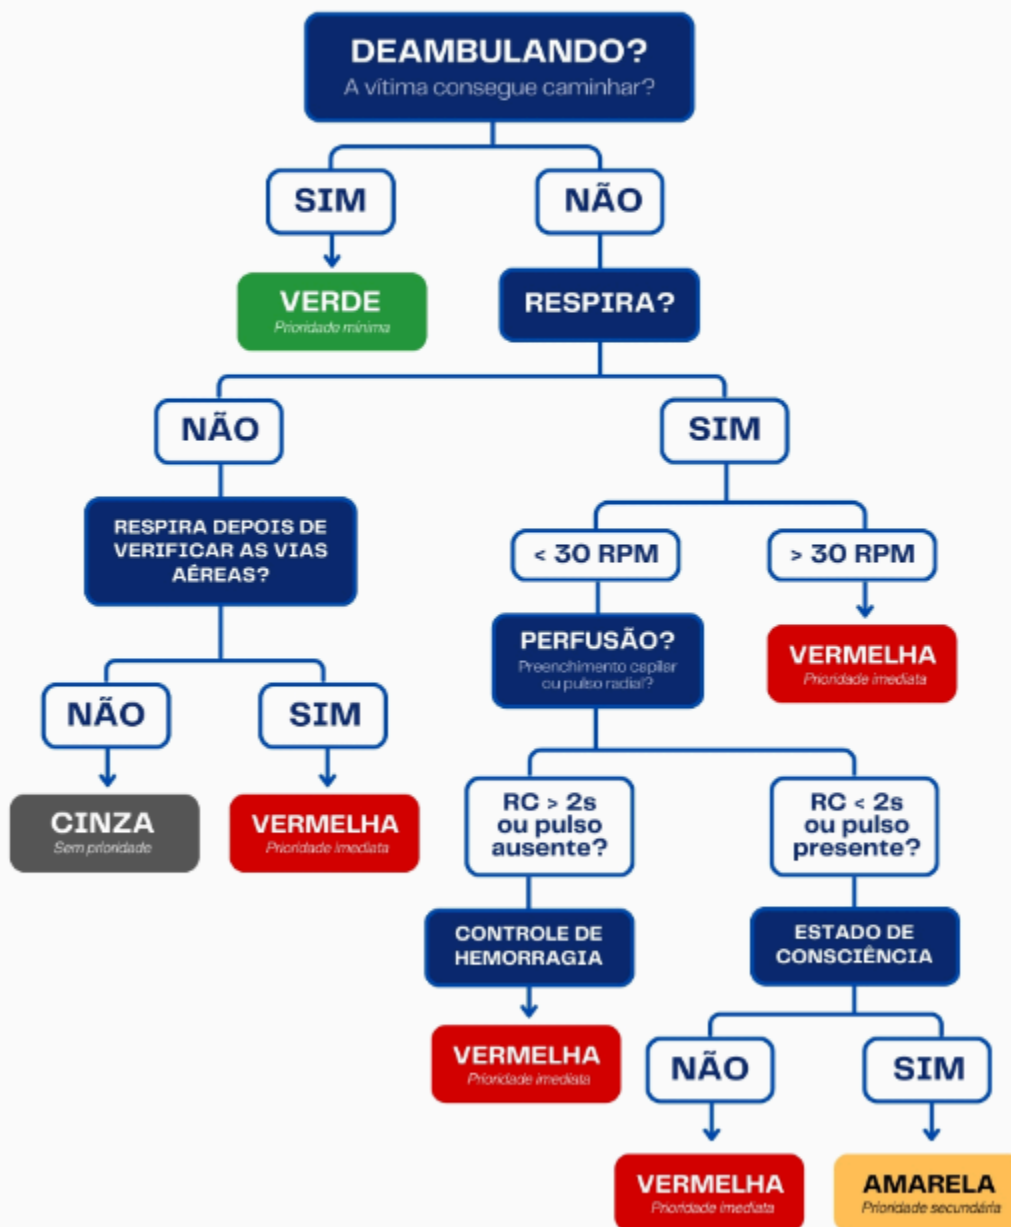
DEAMBULANDO?
A vítima consegue caminhar?

SIM

NÃO

VERDE
Prioridade mínima

RESPIRA?

NÃO

SIM

RESPIRA DEPOIS DE VERIFICAR AS VIAS AÉREAS?

< 30 RPM

> 30 RPM

PERFUSÃO?
Preenchimento capilar ou pulso radial?

VERMELHA
Prioridade imediata

NÃO

SIM

CINZA
Sem prioridade

VERMELHA
Prioridade imediata

RC > 2s ou pulso ausente?

RC < 2s ou pulso presente?

CONTROLE DE HEMORRAGIA

ESTADO DE CONSCIÊNCIA

VERMELHA
Prioridade imediata

NÃO

SIM

VERMELHA
Prioridade imediata

AMARELA
Prioridade secundária